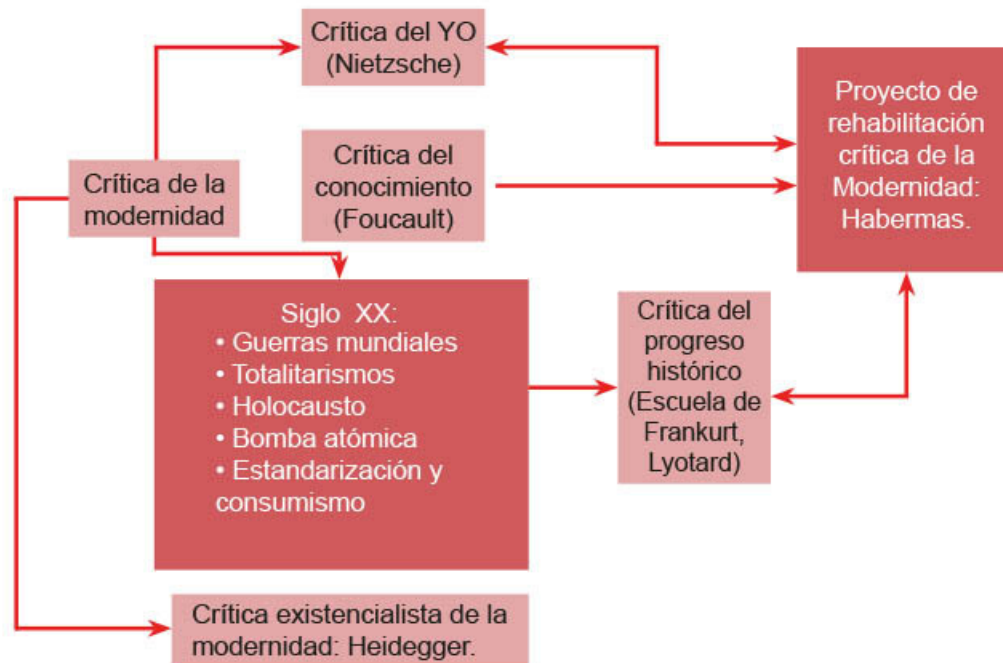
Crítica del YO
(Nietzsche)

Proyecto de rehabilitación crítica de la Modernidad: Habermas.

Crítica de la modernidad

Crítica del conocimiento
(Foucault)

Siglo XX:
• Guerras mundiales
• Totalitarismos
• Holocausto
• Bomba atómica
• Estandarización y consumismo

Crítica del progreso histórico
(Escuela de Frankurt, Lyotard)

Crítica existencialista de la modernidad: Heidegger.